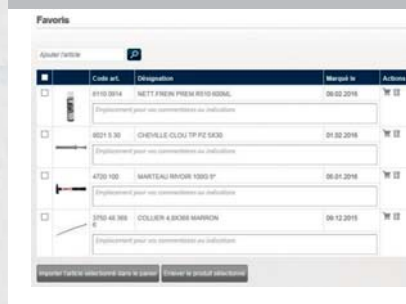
Favoris

Ajouter l'article

| | | Code art. | Désignation | Marqué le | Actions |
|---|---|---|---|---|---|
| | | 0110 0914 | NETT.FREIN PREM R510 600ML | 06.02.2016 | |
| | | Emplacement pour vos commentaires ou indications | | | |
| | | 0021 5 30 | CHEVILLE-CLOU TP PZ 5X30 | 01.02.2016 | |
| | | Emplacement pour vos commentaires ou indications | | | |
| | | 4720 100 | MARTEAU RIVOIR 100G E* | 06.01.2016 | |
| | | Emplacement pour vos commentaires ou indications | | | |
| | | 3750 46 366 6 | COLLIER 4,8X368 MARRON | 09.12.2015 | |
| | | Emplacement pour vos commentaires ou indications | | | |

Importer l'article sélectionné dans le panier | Enlever le produit sélectionné